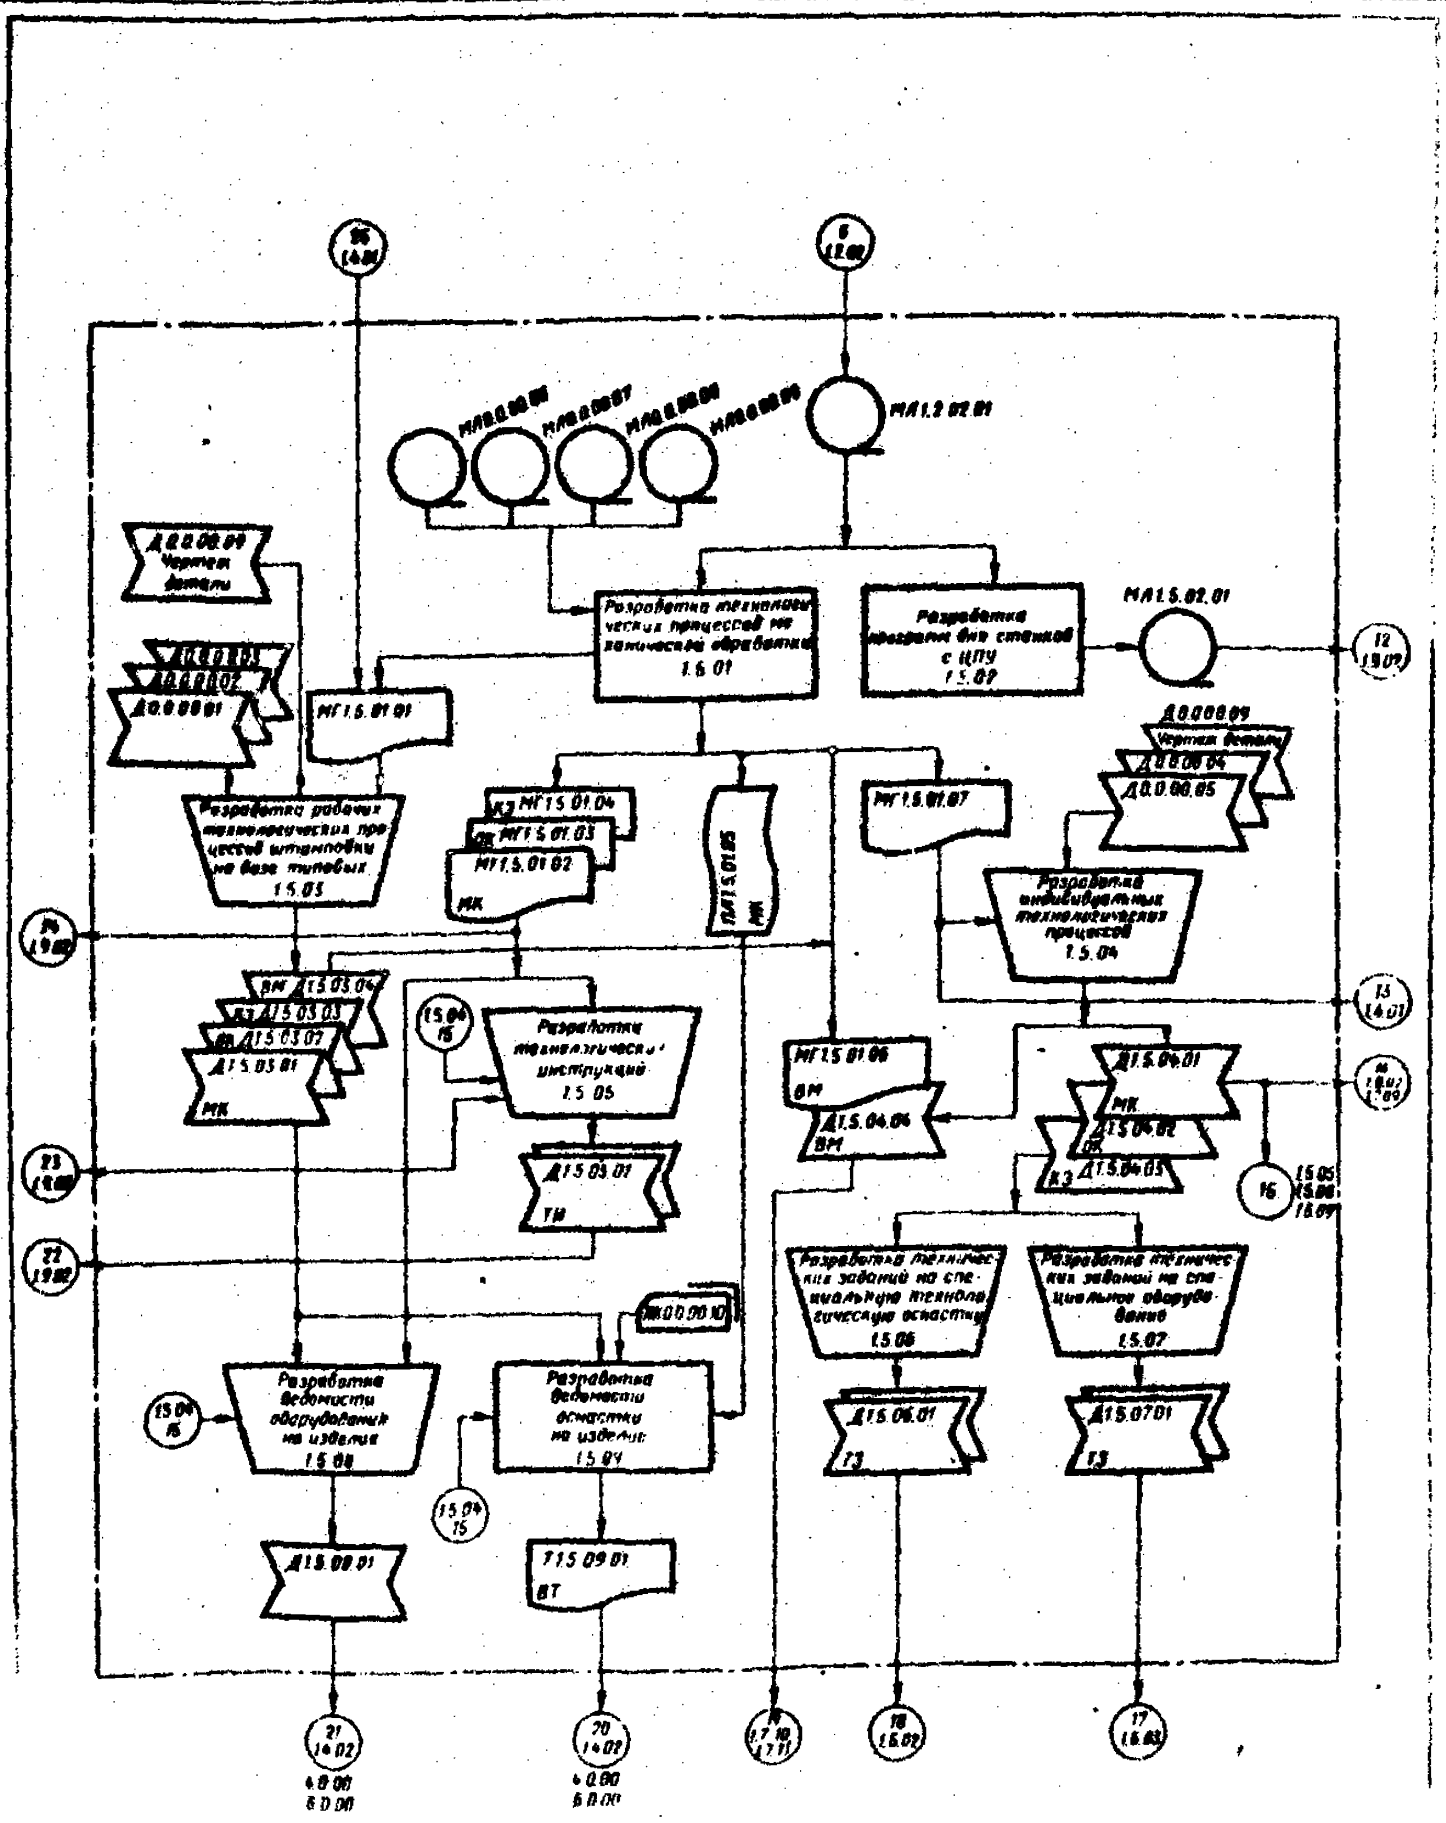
96
14.01

6
12.00

МЛ0.0.00.06
МЛ0.0.00.07
МЛ0.0.00.08
МЛ0.0.00.09

МЛ1.2.02.01

Д0.0.00.09
Чертеж детали

Д0.0.00.03
Д0.0.00.02
Д0.0.00.01

Разработка технологических процессов механической обработки
1.5.01

Разработка программ для станков с ЧПУ
1.5.02

МЛ1.5.02.01

12
19.09

МГ1.5.01.01

Разработка рабочих технологических процессов штамповки на базе типовых
1.5.03

КЗ МГ1.5.01.04
ОК МГ1.5.01.03
МГ1.5.01.02
МК

ПЛ1.5.01.05
МК

МГ1.5.01.07

Д0.0.00.09
Чертеж детали
Д0.0.00.04
Д0.0.00.05

Разработка индивидуальных технологических процессов
1.5.04

14
19.02

ВМ Д1.5.03.04
КЗ Д1.5.03.03
ОК Д1.5.03.02
Д1.5.03.01
МК

15.04
15

Разработка технологических инструкций
1.5.05

Д1.5.05.01
ТИ

МГ1.5.01.06
ВМ
Д1.5.04.06
ВМ

13
14.01

Д1.5.04.01
МК
Д1.5.04.02
ОК
КЗ Д1.5.04.03

11
18.02
17.09

16
15.05
15.06
15.09

23
19.00

22
19.02

Д0.0.00.10

Разработка технических заданий на специальную технологическую оснастку
1.5.06

Разработка технических заданий на специальное оборудование
1.5.07

15.04
15

Разработка ведомости оборудования на изделие
1.5.08

Разработка ведомости оснастки на изделие
1.5.09

15.04
15

Д1.5.06.01
ТЗ

Д1.5.07.01
ТЗ

Д1.5.08.01

Т1.5.09.01
ВТ

21
14.02
4.0.00
5.0.00

20
14.02
4.0.00
5.0.00

19
17.10
17.11

18
16.02

17
16.03